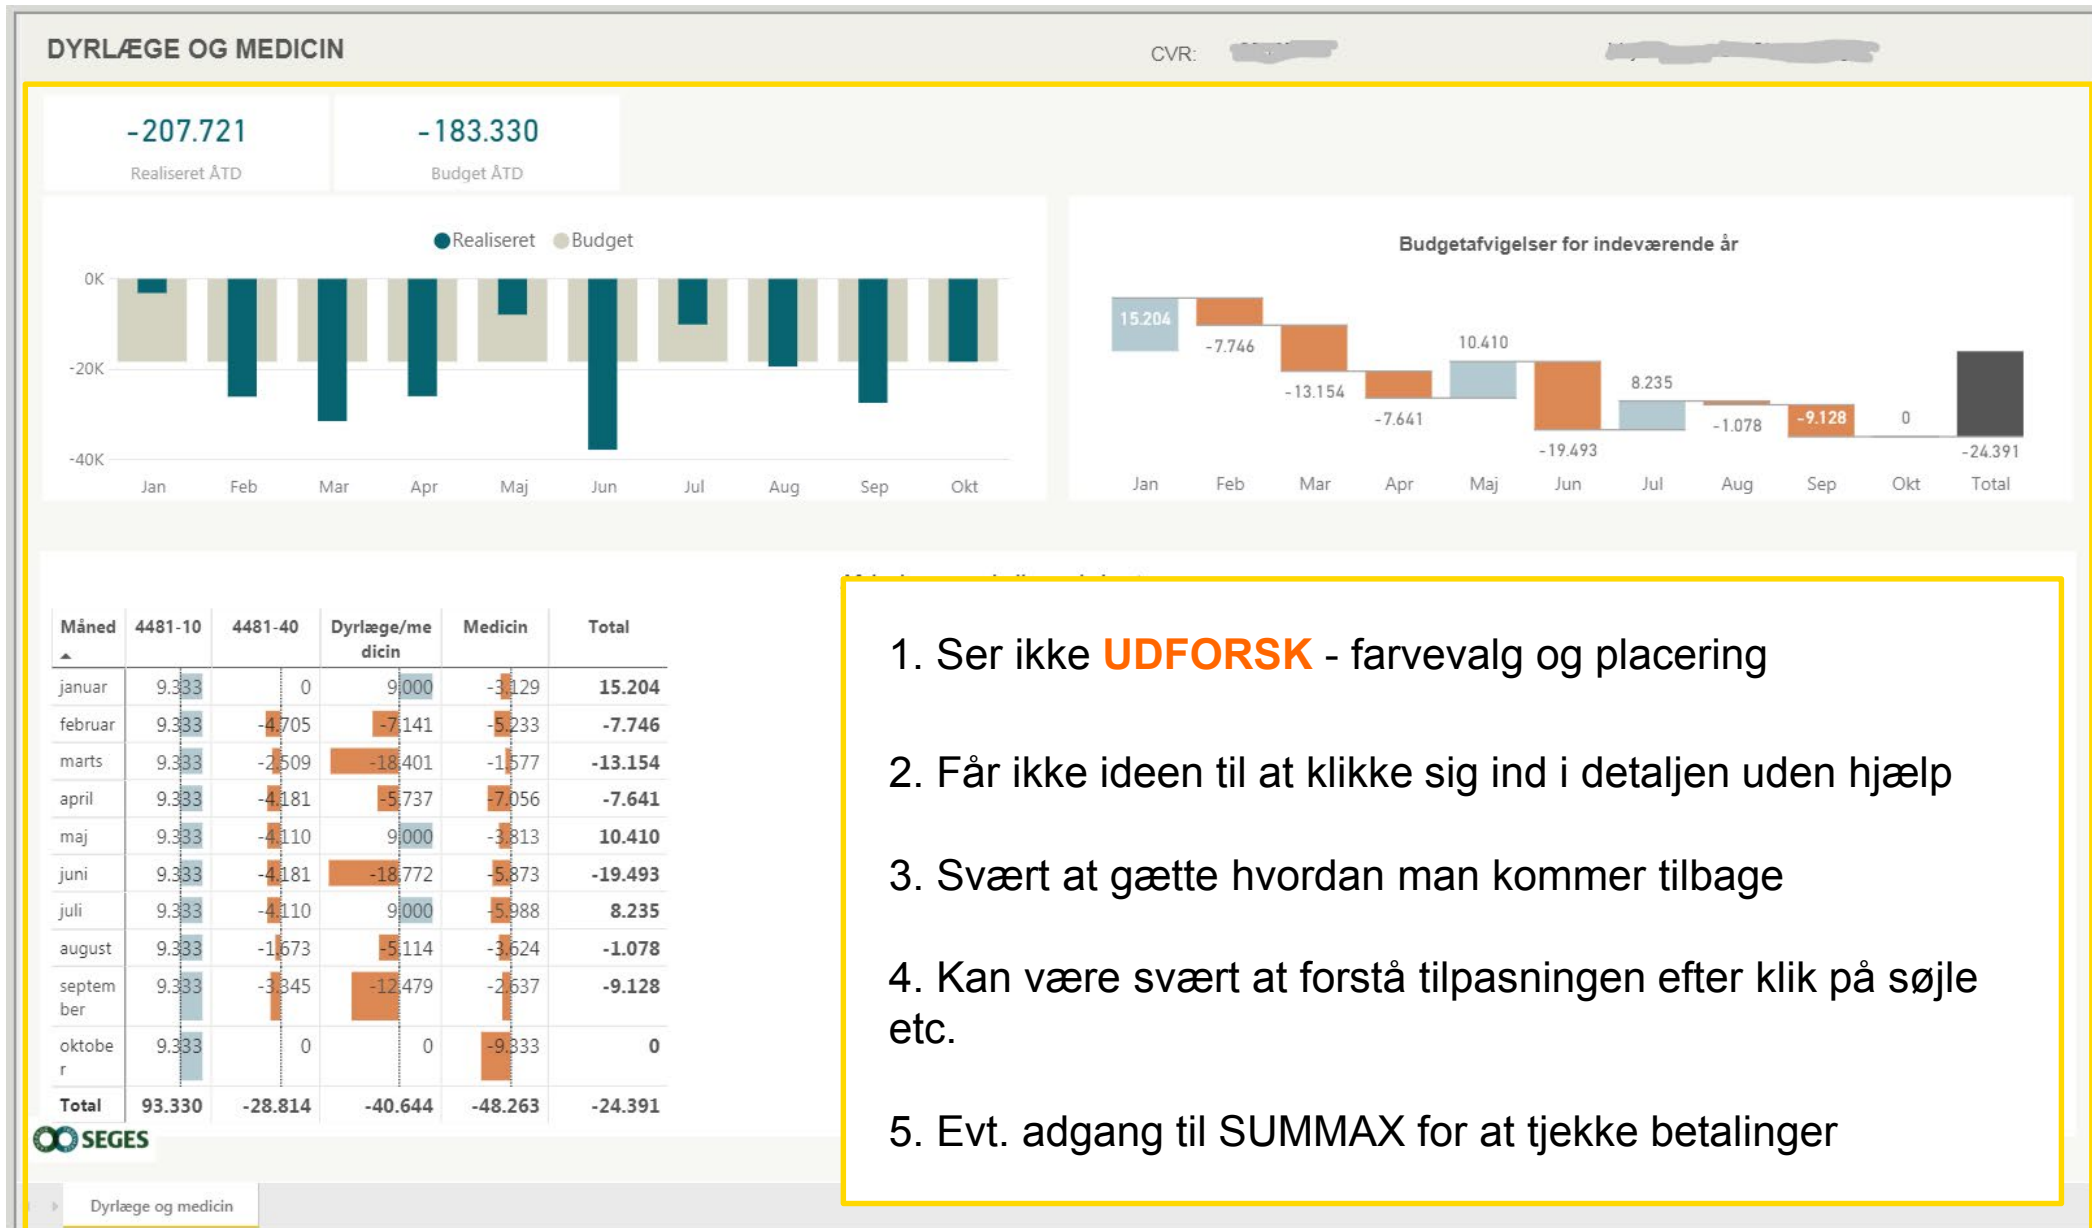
DYRLÆGE OG MEDICIN

CVR: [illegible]

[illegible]

-207.721
Realiseret ÅTD

-183.330
Budget ÅTD

Realiseret Budget

0K
-20K
-40K
Jan Feb Mar Apr Maj Jun Jul Aug Sep Okt

Budgetafvigelser for indeværende år

15.204 -7.746 -13.154 -7.641 10.410 -19.493 8.235 -1.078 -9.128 0 -24.391

Jan Feb Mar Apr Maj Jun Jul Aug Sep Okt Total

| Måned | 4481-10 | 4481-40 | Dyrlæge/medicin | Medicin | Total |
|---|---|---|---|---|---|
| januar | 9.333 | 0 | 9.000 | -3.129 | 15.204 |
| februar | 9.333 | -4.705 | -7.141 | -5.233 | -7.746 |
| marts | 9.333 | -2.509 | -18.401 | -1.577 | -13.154 |
| april | 9.333 | -4.181 | -5.737 | -7.056 | -7.641 |
| maj | 9.333 | -4.110 | 9.000 | -3.813 | 10.410 |
| juni | 9.333 | -4.181 | -18.772 | -5.873 | -19.493 |
| juli | 9.333 | -4.110 | 9.000 | -5.988 | 8.235 |
| august | 9.333 | -1.673 | -5.114 | -3.624 | -1.078 |
| september | 9.333 | -3.845 | -12.479 | -2.637 | -9.128 |
| oktober | 9.333 | 0 | 0 | -9.333 | 0 |
| Total | 93.330 | -28.814 | -40.644 | -48.263 | -24.391 |

SEGES

1. Ser ikke UDFORSK - farvevalg og placering

2. Får ikke ideen til at klikke sig ind i detaljen uden hjælp

3. Svært at gætte hvordan man kommer tilbage

4. Kan være svært at forstå tilpasningen efter klik på søjle etc.

5. Evt. adgang til SUMMAX for at tjekke betalinger

Dyrlæge og medicin